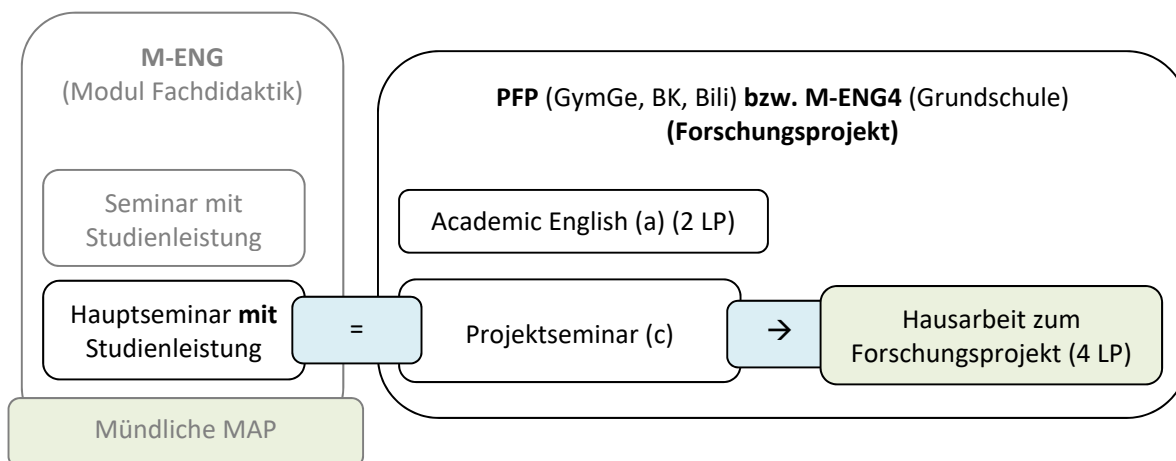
M-ENG
(Modul Fachdidaktik)

Seminar mit Studienleistung

Hauptseminar **mit** Studienleistung

Mündliche MAP

=

**PFP** (GymGe, BK, Bili) **bzw. M-ENG4** (Grundschule)
**(Forschungsprojekt)**

Academic English (a) (2 LP)

Projektseminar (c)

→

Hausarbeit zum Forschungsprojekt (4 LP)